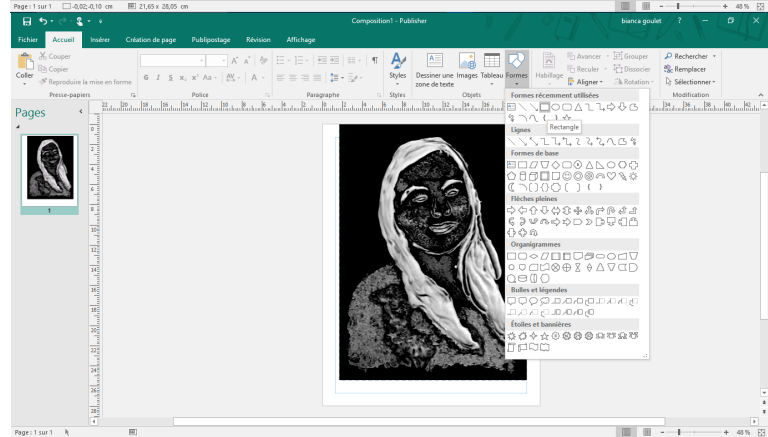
Page : 1 sur 1 -0,02; -0,10 cm 21,65 x 28,05 cm 48 %

Composition1 - Publisher bianca goulet ?

Fichier Accueil Insérer Création de page Publipostage Révision Affichage

Couper Copier Reproduire la mise en forme Coller Presse-papiers

Police

Paragraphe

Styles Styles

Dessiner une zone de texte Images Tableau Formes Objets

Habillage

Avancer Reculer Aligner Grouper Dissocier Rotation

Rechercher Remplacer Sélectionner Modification

Pages

1

Formes récemment utilisées

Rectangle

Lignes

Formes de base

Flèches pleines

Organigrammes

Bulles et légendes

Étoiles et bannières

Page : 1 sur 1 48 %